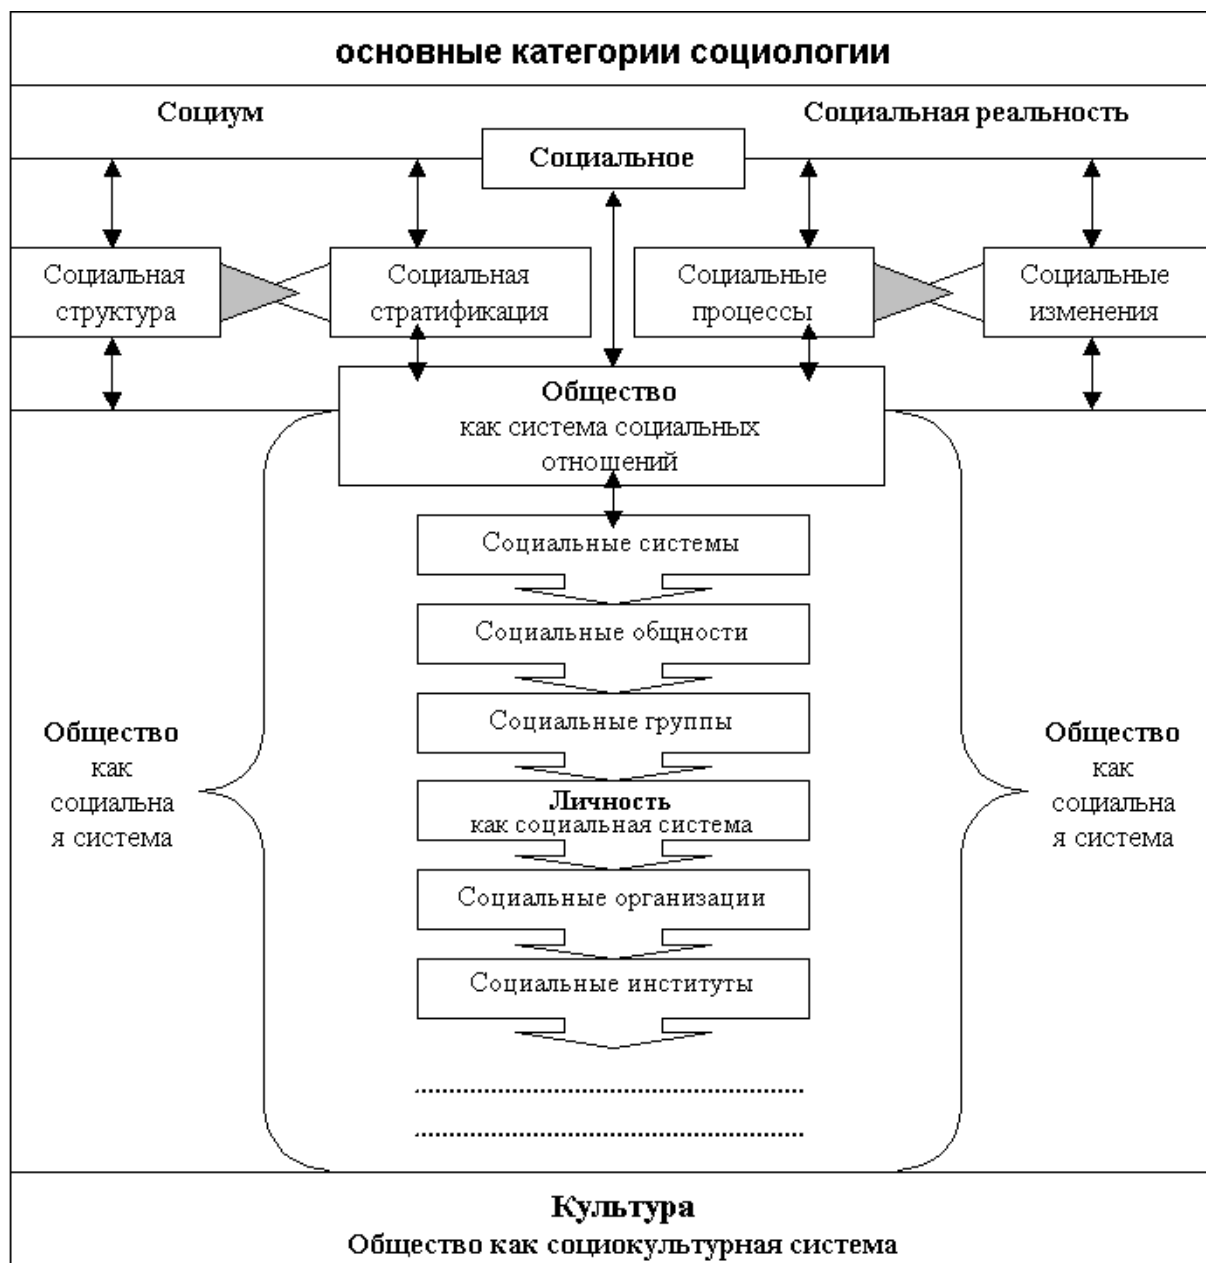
основные категории социологии

Социум

Социальная реальность

Социальное

Социальная структура

Социальная стратификация

Социальные процессы

Социальные изменения

**Общество** как система социальных отношений

Социальные системы

Социальные общности

Социальные группы

**Личность** как социальная система

Социальные организации

Социальные институты

..........................................................

..........................................................

**Общество** как социальна я система

**Общество** как социальна я система

**Культура**
Общество как социокультурная система